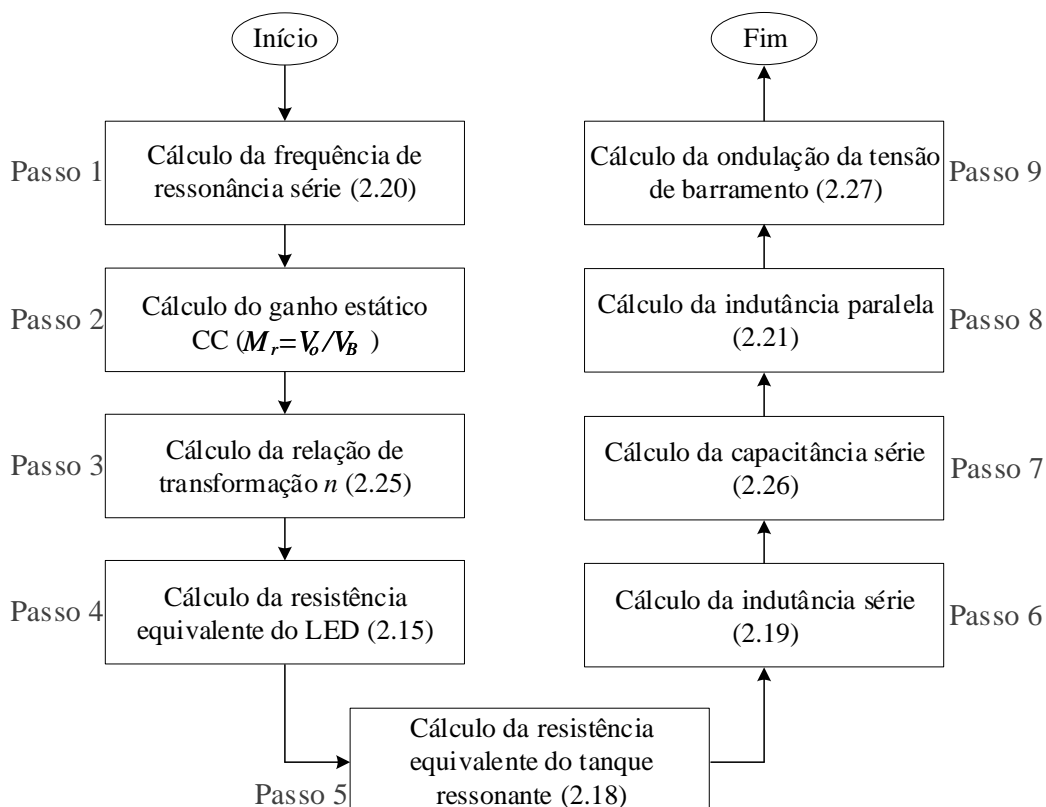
Início

Passo 1 Cálculo da frequência de ressonância série (2.20)

Passo 2 Cálculo do ganho estático CC ($M_r = V_o / V_B$)

Passo 3 Cálculo da relação de transformação $n$ (2.25)

Passo 4 Cálculo da resistência equivalente do LED (2.15)

Passo 5 Cálculo da resistência equivalente do tanque ressonante (2.18)

Passo 6 Cálculo da indutância série (2.19)

Passo 7 Cálculo da capacitância série (2.26)

Passo 8 Cálculo da indutância paralela (2.21)

Passo 9 Cálculo da ondulação da tensão de barramento (2.27)

Fim